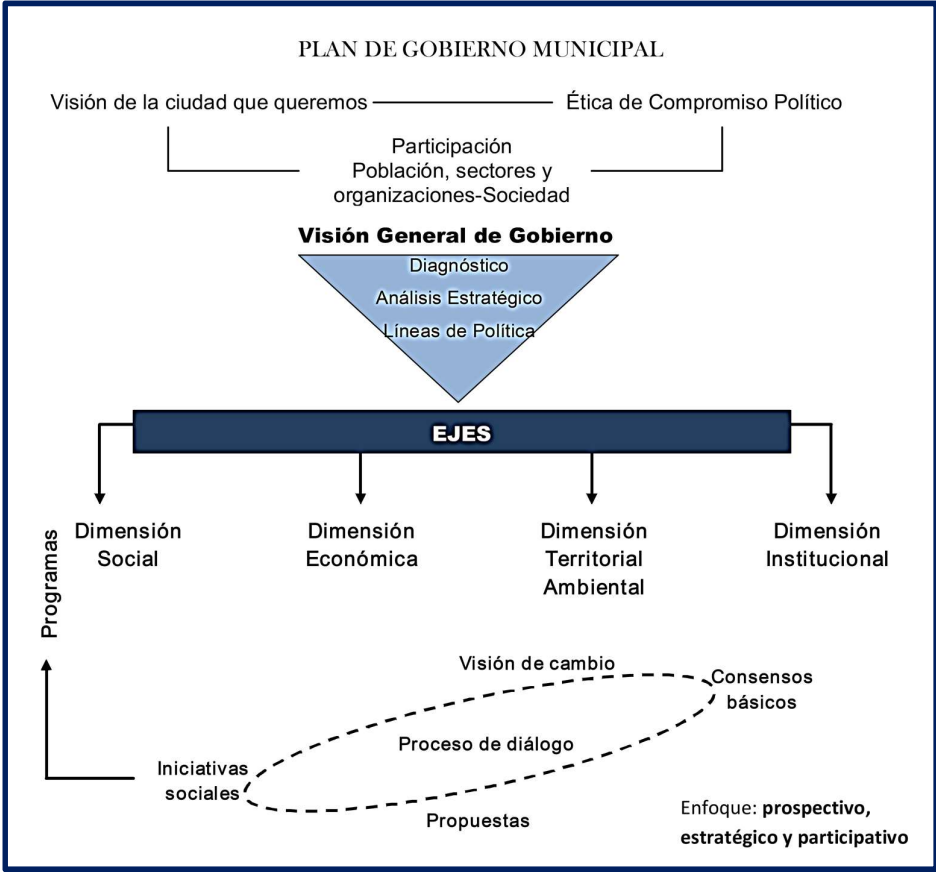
PLAN DE GOBIERNO MUNICIPAL

Visión de la ciudad que queremos

Ética de Compromiso Político

Participación
Población, sectores y organizaciones-Sociedad

Visión General de Gobierno

Diagnóstico
Análisis Estratégico
Líneas de Política

EJES

Dimensión Social

Dimensión Económica

Dimensión Territorial Ambiental

Dimensión Institucional

Programas

Visión de cambio

Consensos básicos

Proceso de diálogo

Iniciativas sociales

Propuestas

Enfoque: **prospectivo, estratégico y participativo**